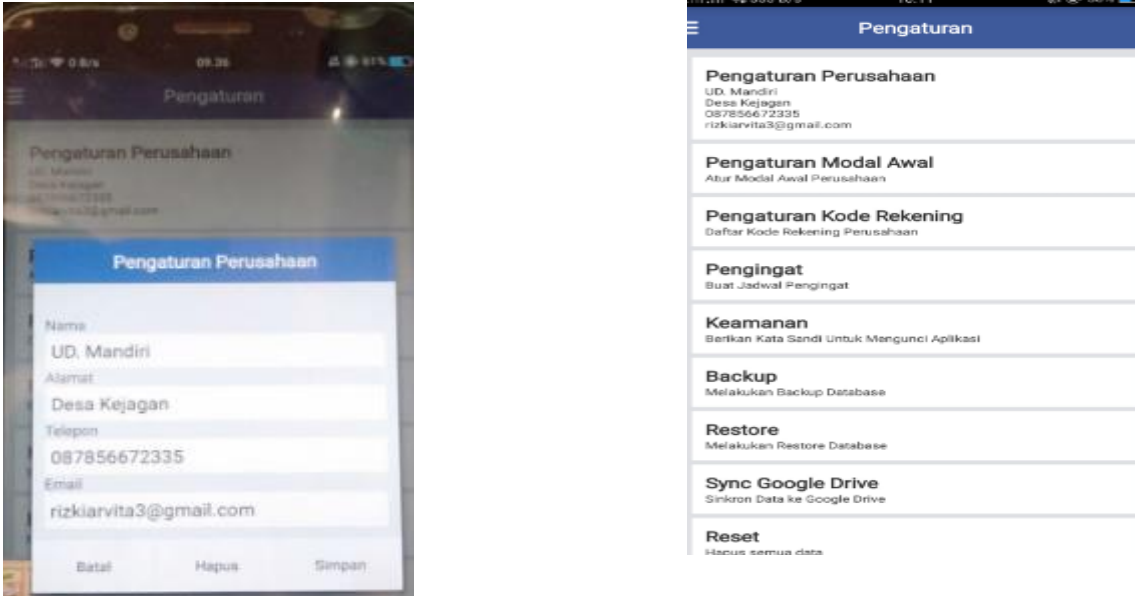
0.8/s 09.36 81%

Pengaturan

Pengaturan Perusahaan
UD. Mandiri
Desa Kejagan
087856672335
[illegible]@gmail.com

Pengaturan Perusahaan

Nama
UD. Mandiri
Alamat
Desa Kejagan
Telepon
087856672335
Email
rizkiarvita3@gmail.com

Batal
Hapus
Simpan

Pengaturan

Pengaturan Perusahaan
UD. Mandiri
Desa Kejagan
087856672335
rizkiarvita3@gmail.com

Pengaturan Modal Awal
Atur Modal Awal Perusahaan

Pengaturan Kode Rekening
Daftar Kode Rekening Perusahaan

Pengingat
Buat Jadwal Pengingat

Keamanan
Berikan Kata Sandi Untuk Mengunci Aplikasi

Backup
Melakukan Backup Database

Restore
Melakukan Restore Database

Sync Google Drive
Sinkron Data ke Google Drive

Reset
Hapus semua data